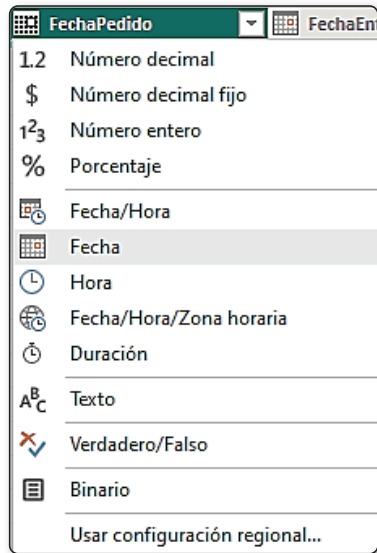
FechaPedido FechaEnt

1.2 Número decimal
$ Número decimal fijo
$1^2{}_3$ Número entero
% Porcentaje
Fecha/Hora
Fecha
Hora
Fecha/Hora/Zona horaria
Duración
$A^B{}_C$ Texto
Verdadero/Falso
Binario
Usar configuración regional...